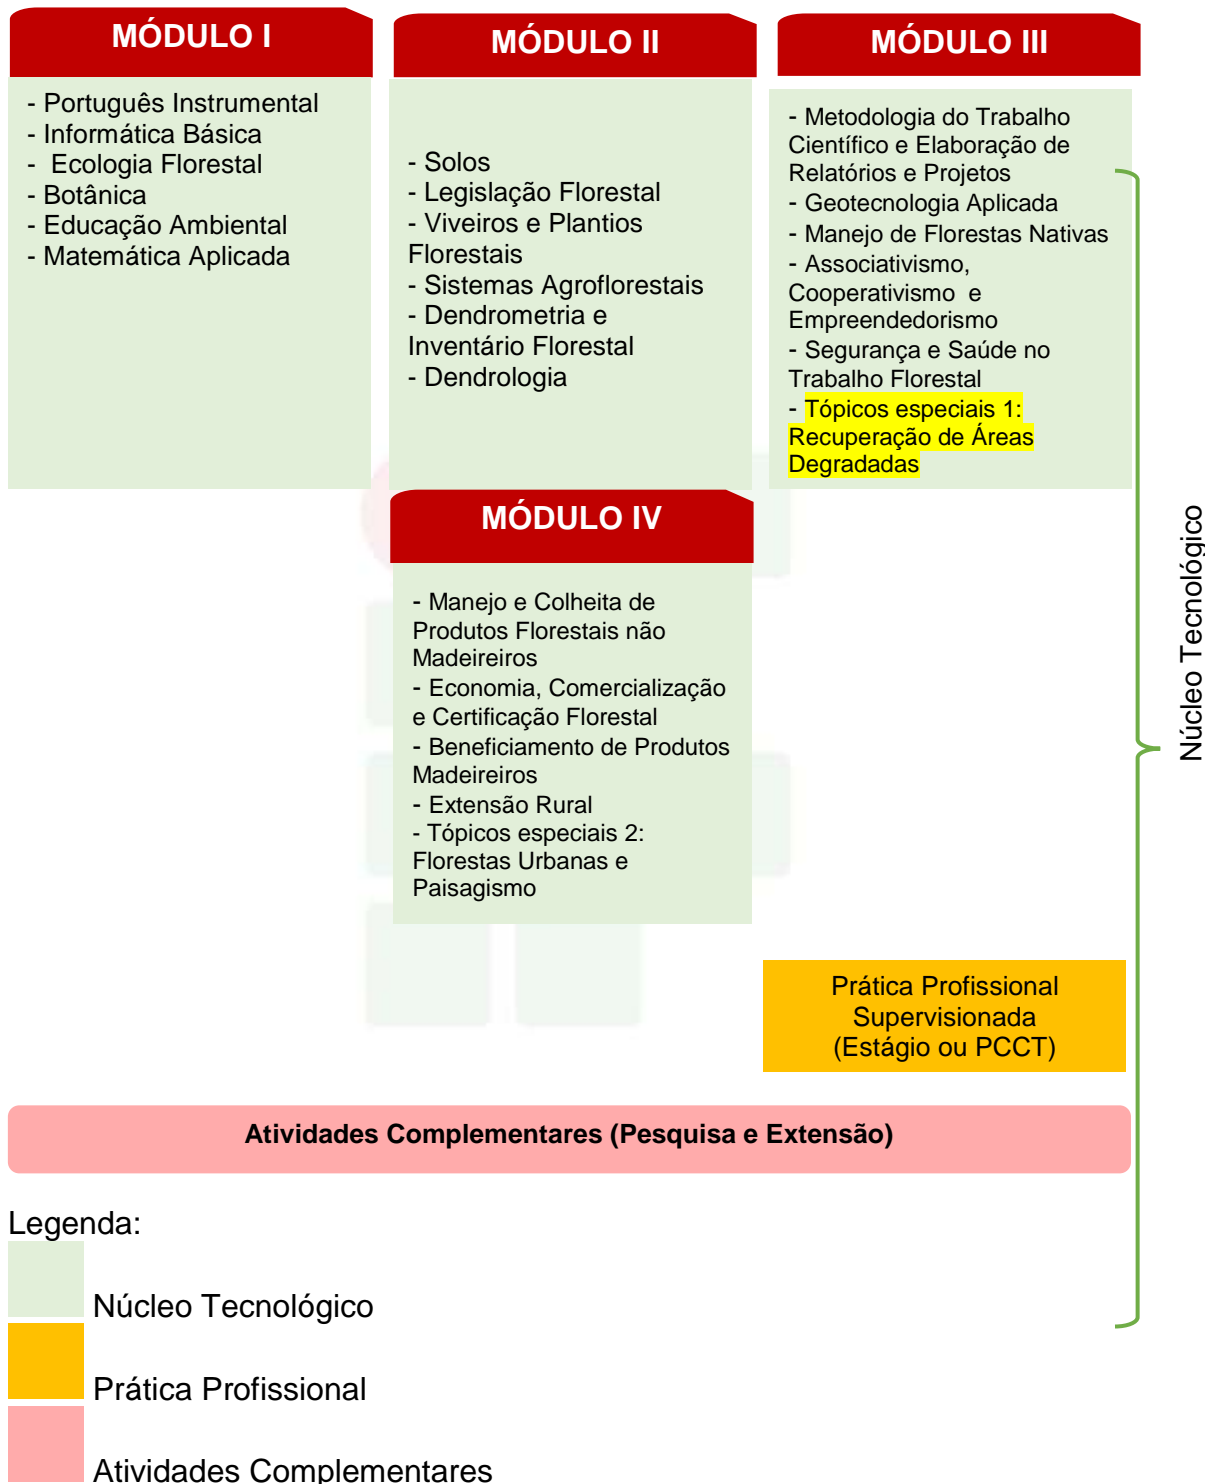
MÓDULO I

- Português Instrumental
- Informática Básica
- Ecologia Florestal
- Botânica
- Educação Ambiental
- Matemática Aplicada

MÓDULO II

- Solos
- Legislação Florestal
- Viveiros e Plantios Florestais
- Sistemas Agroflorestais
- Dendrometria e Inventário Florestal
- Dendrologia

MÓDULO III

- Metodologia do Trabalho Científico e Elaboração de Relatórios e Projetos
- Geotecnologia Aplicada
- Manejo de Florestas Nativas
- Associativismo, Cooperativismo e Empreendedorismo
- Segurança e Saúde no Trabalho Florestal
- Tópicos especiais 1: Recuperação de Áreas Degradadas

MÓDULO IV

- Manejo e Colheita de Produtos Florestais não Madeireiros
- Economia, Comercialização e Certificação Florestal
- Beneficiamento de Produtos Madeireiros
- Extensão Rural
- Tópicos especiais 2: Florestas Urbanas e Paisagismo

Núcleo Tecnológico

Prática Profissional Supervisionada (Estágio ou PCCT)

Atividades Complementares (Pesquisa e Extensão)

Legenda:

Núcleo Tecnológico

Prática Profissional

Atividades Complementares